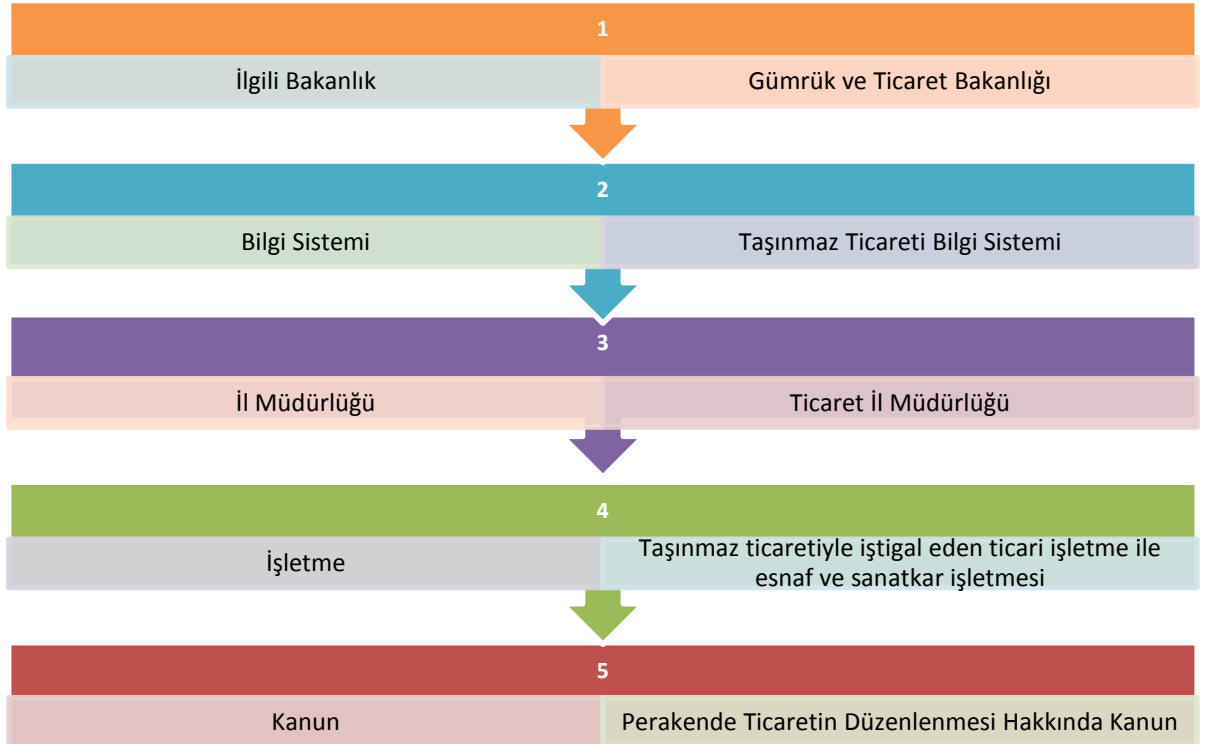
1

| İlgili Bakanlık | Gümrük ve Ticaret Bakanlığı |
|---|---|

2

| Bilgi Sistemi | Taşınmaz Ticareti Bilgi Sistemi |
|---|---|

3

| İl Müdürlüğü | Ticaret İl Müdürlüğü |
|---|---|

4

| İşletme | Taşınmaz ticaretiyle iştigal eden ticari işletme ile esnaf ve sanatkar işletmesi |
|---|---|

5

| Kanun | Perakende Ticaretin Düzenlenmesi Hakkında Kanun |
|---|---|